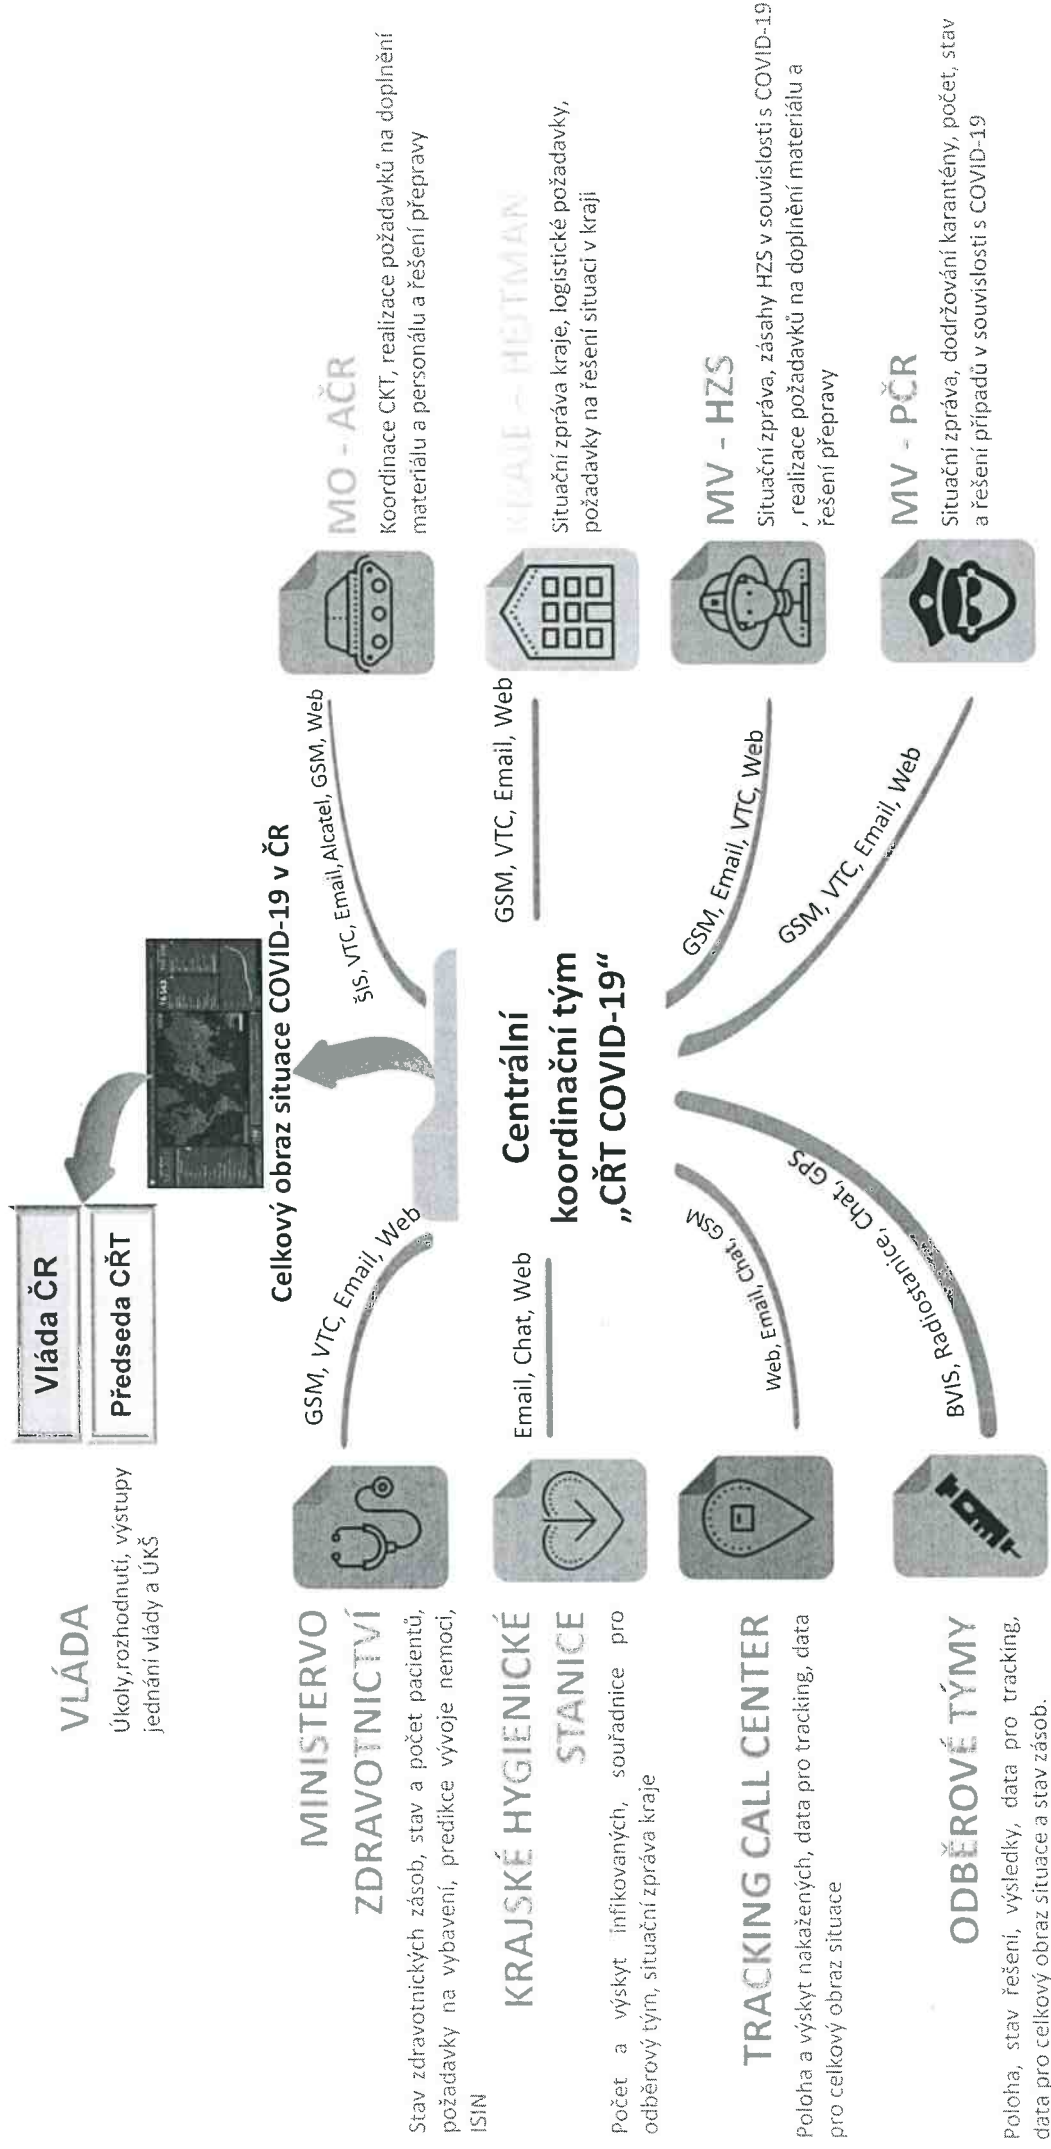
VLÁDA
Úkoly, rozhodnutí, výstupy jednání vlády a ÚKŠ

Vláda ČR
Předseda CŘT

Celkový obraz situace COVID-19 v ČR

MINISTERVO ZDRAVOTNICTVÍ
Stav zdravotnických zásob, stav a počet pacientů, požadavky na vybavení, predikce vývoje nemoci, ISIN

GSM, VTC, Email, Web

KRAJSKÉ HYGIENICKÉ STANICE
Počet a výskyt infikovaných, souřadnice pro odběrový tým, situační zpráva kraje

Email, Chat, Web

TRACKING CALL CENTER
Poloha a výskyt nakažených, data pro tracking, data pro celkový obraz situace

Web, Email, Chat, GSM

ODBĚROVÉ TÝMY
Poloha, stav řešení, výsledky, data pro tracking, data pro celkový obraz situace a stav zásob.

BVIS, Radiostanice, Chat, GPS

Centrální koordinační tým „CŘT COVID-19"

ŠIS, VTC, Email, Alcatel, GSM, Web

MO - AČR
Koordinace CKT, realizace požadavků na doplnění materiálu a personálu a řešení přepravy

GSM, VTC, Email, Web

KRAJE – HEJTMAN
Situační zpráva kraje, logistické požadavky, požadavky na řešení situací v kraji

GSM, Email, VTC, Web

MV - HZS
Situační zpráva, zásahy HZS v souvislosti s COVID-19, realizace požadavků na doplnění materiálu a řešení přepravy

GSM, VTC, Email, Web

MV - PČR
Situační zpráva, dodržování karantény, počet, stav a řešení případů v souvislosti s COVID-19